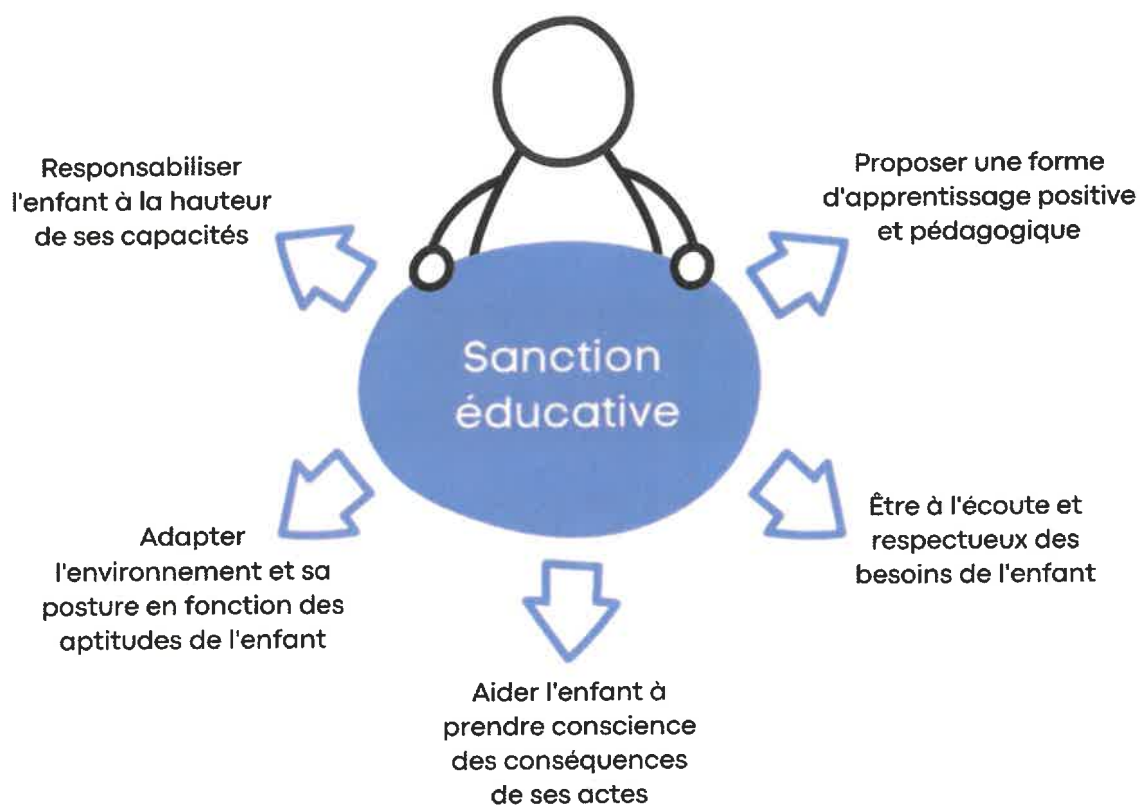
Responsabiliser l'enfant à la hauteur de ses capacités

Proposer une forme d'apprentissage positive et pédagogique

Sanction éducative

Adapter l'environnement et sa posture en fonction des aptitudes de l'enfant

Être à l'écoute et respectueux des besoins de l'enfant

Aider l'enfant à prendre conscience des conséquences de ses actes